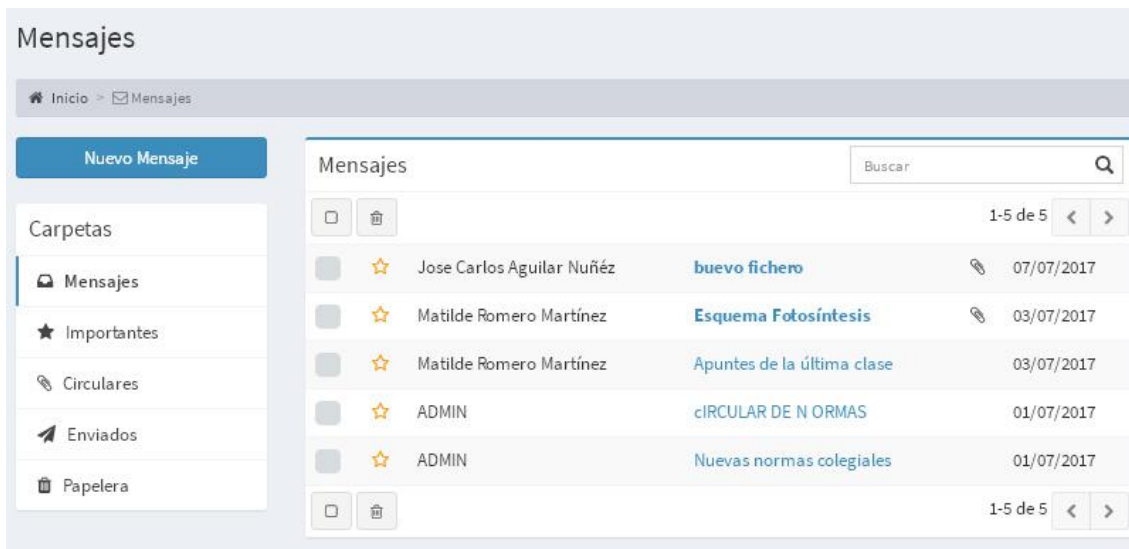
Mensajes

Inicio > Mensajes

Nuevo Mensaje

Carpetas

Mensajes

Importantes

Circulares

Enviados

Papelera

Mensajes

Buscar

1-5 de 5

| | | | | | |
|---|---|---|---|---|---|
| | ☆ | Jose Carlos Aguilar Nuñéz | buevo fichero | | 07/07/2017 |
| | ☆ | Matilde Romero Martínez | Esquema Fotosíntesis | | 03/07/2017 |
| | ☆ | Matilde Romero Martínez | Apuntes de la última clase | | 03/07/2017 |
| | ☆ | ADMIN | cIRCULAR DE N ORMAS | | 01/07/2017 |
| | ☆ | ADMIN | Nuevas normas colegiales | | 01/07/2017 |

1-5 de 5